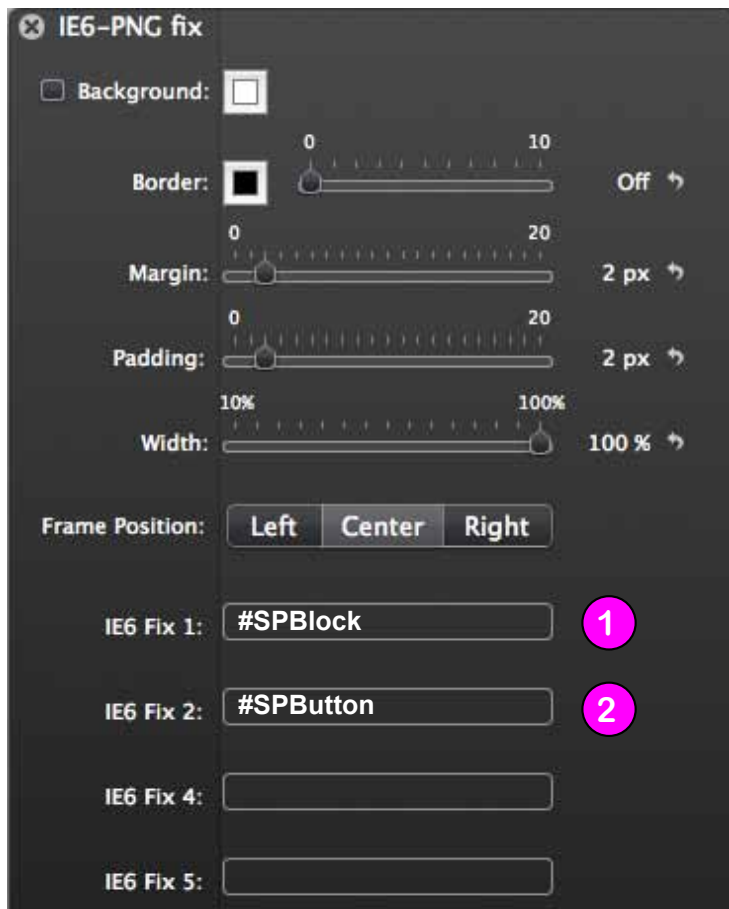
IE6-PNG fix

Background:

Border: 0 10 Off

Margin: 0 20 2 px

Padding: 0 20 2 px

Width: 10% 100% 100 %

Frame Position: Left Center Right

IE6 Fix 1: #SPBlock 1

IE6 Fix 2: #SPButton 2

IE6 Fix 4:

IE6 Fix 5: